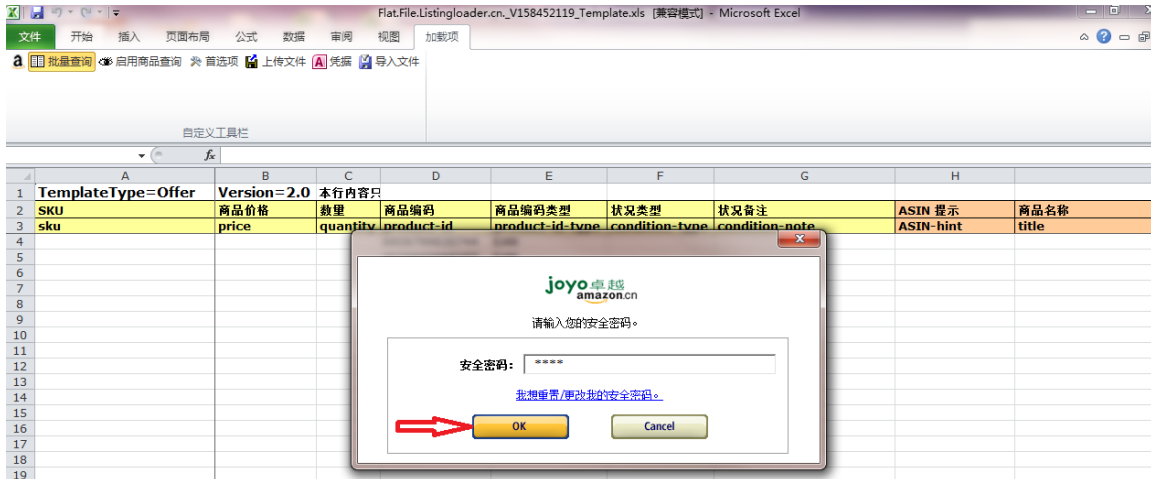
Flat.File.Listingloader.cn._V158452119_Template.xls [兼容模式] - Microsoft Excel

文件 开始 插入 页面布局 公式 数据 审阅 视图 加载项

a 批量查询 启用商品查询 首选项 上传文件 凭据 导入文件

自定义工具栏

$f_x$

| | A | B | C | D | E | F | G | H | |
|---|---|---|---|---|---|---|---|---|---|
| 1 | TemplateType=Offer | Version=2.0 | 本行内容只 | | | | | | |
| 2 | SKU | 商品价格 | 数量 | 商品编码 | 商品编码类型 | 状况类型 | 状况备注 | ASIN 提示 | 商品名称 |
| 3 | sku | price | quantity | product-id | product-id-type | condition-type | condition-note | ASIN-hint | title |
| 4 | | | | | | | | | |
| 5 | | | | | | | | | |
| 6 | | | | | | | | | |
| 7 | | | | | | | | | |
| 8 | | | | | | | | | |
| 9 | | | | | | | | | |
| 10 | | | | | | | | | |
| 11 | | | | | | | | | |
| 12 | | | | | | | | | |
| 13 | | | | | | | | | |
| 14 | | | | | | | | | |
| 15 | | | | | | | | | |
| 16 | | | | | | | | | |
| 17 | | | | | | | | | |
| 18 | | | | | | | | | |
| 19 | | | | | | | | | |

joyo卓越 amazon.cn

请输入您的安全密码。

安全密码: ****

我想重置/更改我的安全密码。

OK Cancel